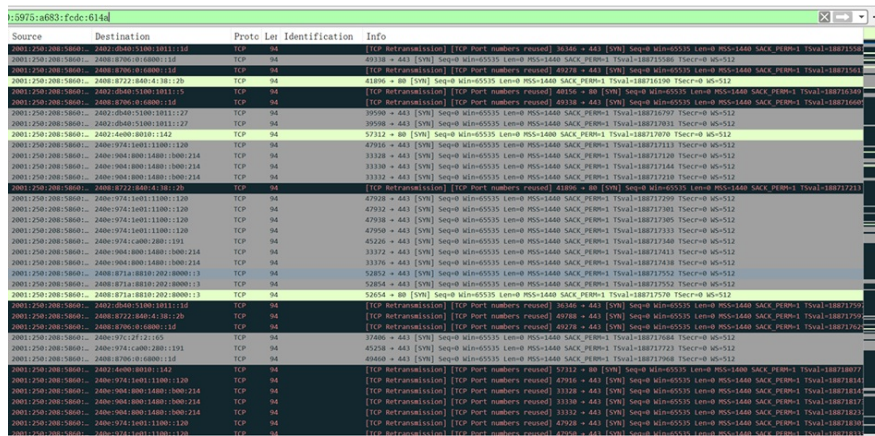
):5975:a683:fcdc:614a

| Source | Destination | Protocol | Length | Identification | Info |
|---|---|---|---|---|---|
| 2001:250:208:5860:... | 2402:db40:5100:1011::1d | TCP | 94 | | [TCP Retransmission] [TCP Port numbers reused] 36346 → 443 [SYN] Seq=0 Win=65535 Len=0 MSS=1440 SACK_PERM=1 TSval=18871558 |
| 2001:250:208:5860:... | 2408:8706:0:6800::1d | TCP | 94 | | 49338 → 443 [SYN] Seq=0 Win=65535 Len=0 MSS=1440 SACK_PERM=1 TSval=188715586 TSecr=0 WS=512 |
| 2001:250:208:5860:... | 2408:8706:0:6800::1d | TCP | 94 | | [TCP Retransmission] [TCP Port numbers reused] 49278 → 443 [SYN] Seq=0 Win=65535 Len=0 MSS=1440 SACK_PERM=1 TSval=18871561 |
| 2001:250:208:5860:... | 2408:8722:840:4:38::2b | TCP | 94 | | 41896 → 80 [SYN] Seq=0 Win=65535 Len=0 MSS=1440 SACK_PERM=1 TSval=188716190 TSecr=0 WS=512 |
| 2001:250:208:5860:... | 2402:db40:5100:1011::5 | TCP | 94 | | [TCP Retransmission] [TCP Port numbers reused] 40156 → 80 [SYN] Seq=0 Win=65535 Len=0 MSS=1440 SACK_PERM=1 TSval=18871634 |
| 2001:250:208:5860:... | 2408:8706:0:6800::1d | TCP | 94 | | [TCP Retransmission] [TCP Port numbers reused] 49338 → 443 [SYN] Seq=0 Win=65535 Len=0 MSS=1440 SACK_PERM=1 TSval=18871660 |
| 2001:250:208:5860:... | 2402:db40:5100:1011::27 | TCP | 94 | | 39590 → 443 [SYN] Seq=0 Win=65535 Len=0 MSS=1440 SACK_PERM=1 TSval=188716797 TSecr=0 WS=512 |
| 2001:250:208:5860:... | 2402:db40:5100:1011::27 | TCP | 94 | | 39598 → 443 [SYN] Seq=0 Win=65535 Len=0 MSS=1440 SACK_PERM=1 TSval=188717031 TSecr=0 WS=512 |
| 2001:250:208:5860:... | 2402:4e00:8010::142 | TCP | 94 | | 57312 → 80 [SYN] Seq=0 Win=65535 Len=0 MSS=1400 SACK_PERM=1 TSval=188717070 TSecr=0 WS=512 |
| 2001:250:208:5860:... | 240e:974:1e01:1100::120 | TCP | 94 | | 47916 → 443 [SYN] Seq=0 Win=65535 Len=0 MSS=1440 SACK_PERM=1 TSval=188717113 TSecr=0 WS=512 |
| 2001:250:208:5860:... | 240e:904:800:1480::b00:214 | TCP | 94 | | 33328 → 443 [SYN] Seq=0 Win=65535 Len=0 MSS=1440 SACK_PERM=1 TSval=188717120 TSecr=0 WS=512 |
| 2001:250:208:5860:... | 240e:904:800:1480::b00:214 | TCP | 94 | | 33330 → 443 [SYN] Seq=0 Win=65535 Len=0 MSS=1440 SACK_PERM=1 TSval=188717144 TSecr=0 WS=512 |
| 2001:250:208:5860:... | 240e:904:800:1480::b00:214 | TCP | 94 | | 33332 → 443 [SYN] Seq=0 Win=65535 Len=0 MSS=1440 SACK_PERM=1 TSval=188717210 TSecr=0 WS=512 |
| 2001:250:208:5860:... | 2408:8722:840:4:38::2b | TCP | 94 | | [TCP Retransmission] [TCP Port numbers reused] 41896 → 80 [SYN] Seq=0 Win=65535 Len=0 MSS=1440 SACK_PERM=1 TSval=18871721 |
| 2001:250:208:5860:... | 240e:974:1e01:1100::120 | TCP | 94 | | 47928 → 443 [SYN] Seq=0 Win=65535 Len=0 MSS=1440 SACK_PERM=1 TSval=188717299 TSecr=0 WS=512 |
| 2001:250:208:5860:... | 240e:974:1e01:1100::120 | TCP | 94 | | 47932 → 443 [SYN] Seq=0 Win=65535 Len=0 MSS=1440 SACK_PERM=1 TSval=188717301 TSecr=0 WS=512 |
| 2001:250:208:5860:... | 240e:974:1e01:1100::120 | TCP | 94 | | 47938 → 443 [SYN] Seq=0 Win=65535 Len=0 MSS=1440 SACK_PERM=1 TSval=188717305 TSecr=0 WS=512 |
| 2001:250:208:5860:... | 240e:974:1e01:1100::120 | TCP | 94 | | 47950 → 443 [SYN] Seq=0 Win=65535 Len=0 MSS=1440 SACK_PERM=1 TSval=188717333 TSecr=0 WS=512 |
| 2001:250:208:5860:... | 240e:974:ca00:280::191 | TCP | 94 | | 45226 → 443 [SYN] Seq=0 Win=65535 Len=0 MSS=1440 SACK_PERM=1 TSval=188717366 TSecr=0 WS=512 |
| 2001:250:208:5860:... | 240e:904:800:1480::b00:214 | TCP | 94 | | 33372 → 443 [SYN] Seq=0 Win=65535 Len=0 MSS=1440 SACK_PERM=1 TSval=188717413 TSecr=0 WS=512 |
| 2001:250:208:5860:... | 240e:904:800:1480::b00:214 | TCP | 94 | | 33376 → 443 [SYN] Seq=0 Win=65535 Len=0 MSS=1440 SACK_PERM=1 TSval=188717438 TSecr=0 WS=512 |
| 2001:250:208:5860:... | 2408:871a:8810:202:8000::3 | TCP | 94 | | 52852 → 443 [SYN] Seq=0 Win=65535 Len=0 MSS=1440 SACK_PERM=1 TSval=188717552 TSecr=0 WS=512 |
| 2001:250:208:5860:... | 2408:871a:8810:202:8000::3 | TCP | 94 | | 52854 → 443 [SYN] Seq=0 Win=65535 Len=0 MSS=1440 SACK_PERM=1 TSval=188717552 TSecr=0 WS=512 |
| 2001:250:208:5860:... | 2408:871a:8810:202:8000::3 | TCP | 94 | | 52654 → 80 [SYN] Seq=0 Win=65535 Len=0 MSS=1440 SACK_PERM=1 TSval=188717570 TSecr=0 WS=512 |
| 2001:250:208:5860:... | 2402:db40:5100:1011::1d | TCP | 94 | | [TCP Retransmission] [TCP Port numbers reused] 33328 → 443 [SYN] Seq=0 Win=65535 Len=0 MSS=1440 SACK_PERM=1 TSval=18871759 |
| 2001:250:208:5860:... | 2408:8722:840:4:38::2b | TCP | 94 | | [TCP Retransmission] [TCP Port numbers reused] 49788 → 443 [SYN] Seq=0 Win=65535 Len=0 MSS=1440 SACK_PERM=1 TSval=18871759 |
| 2001:250:208:5860:... | 2408:8706:0:6800::1d | TCP | 94 | | [TCP Retransmission] [TCP Port numbers reused] 49278 → 443 [SYN] Seq=0 Win=65535 Len=0 MSS=1440 SACK_PERM=1 TSval=18871762 |
| 2001:250:208:5860:... | 240e:97c:2f:2::65 | TCP | 94 | | 37406 → 443 [SYN] Seq=0 Win=65535 Len=0 MSS=1440 SACK_PERM=1 TSval=188717684 TSecr=0 WS=512 |
| 2001:250:208:5860:... | 240e:974:ca00:280::191 | TCP | 94 | | 45234 → 443 [SYN] Seq=0 Win=65535 Len=0 MSS=1440 SACK_PERM=1 TSval=188717723 TSecr=0 WS=512 |
| 2001:250:208:5860:... | 2408:8706:0:6800::1d | TCP | 94 | | 49460 → 443 [SYN] Seq=0 Win=65535 Len=0 MSS=1440 SACK_PERM=1 TSval=188717968 TSecr=0 WS=512 |
| 2001:250:208:5860:... | 2402:4e00:8010::142 | TCP | 94 | | [TCP Retransmission] [TCP Port numbers reused] 57312 → 80 [SYN] Seq=0 Win=65535 Len=0 MSS=1400 SACK_PERM=1 TSval=18871807 |
| 2001:250:208:5860:... | 240e:974:1e01:1100::120 | TCP | 94 | | [TCP Retransmission] [TCP Port numbers reused] 47916 → 443 [SYN] Seq=0 Win=65535 Len=0 MSS=1440 SACK_PERM=1 TSval=18871814 |
| 2001:250:208:5860:... | 240e:904:800:1480::b00:214 | TCP | 94 | | [TCP Retransmission] [TCP Port numbers reused] 33328 → 443 [SYN] Seq=0 Win=65535 Len=0 MSS=1440 SACK_PERM=1 TSval=18871814 |
| 2001:250:208:5860:... | 240e:904:800:1480::b00:214 | TCP | 94 | | [TCP Retransmission] [TCP Port numbers reused] 33330 → 443 [SYN] Seq=0 Win=65535 Len=0 MSS=1440 SACK_PERM=1 TSval=18871817 |
| 2001:250:208:5860:... | 240e:904:800:1480::b00:214 | TCP | 94 | | [TCP Retransmission] [TCP Port numbers reused] 33332 → 443 [SYN] Seq=0 Win=65535 Len=0 MSS=1440 SACK_PERM=1 TSval=18871823 |
| 2001:250:208:5860:... | 240e:974:1e01:1100::120 | TCP | 94 | | [TCP Retransmission] [TCP Port numbers reused] 47928 → 443 [SYN] Seq=0 Win=65535 Len=0 MSS=1440 SACK_PERM=1 TSval=18871830 |
| 2001:250:208:5860:... | 240e:974:1e01:1100::120 | TCP | 94 | | [TCP Retransmission] [TCP Port numbers reused] 47956 → 443 [SYN] Seq=0 Win=65535 Len=0 MSS=1440 SACK_PERM=1 TSval=18871830 |